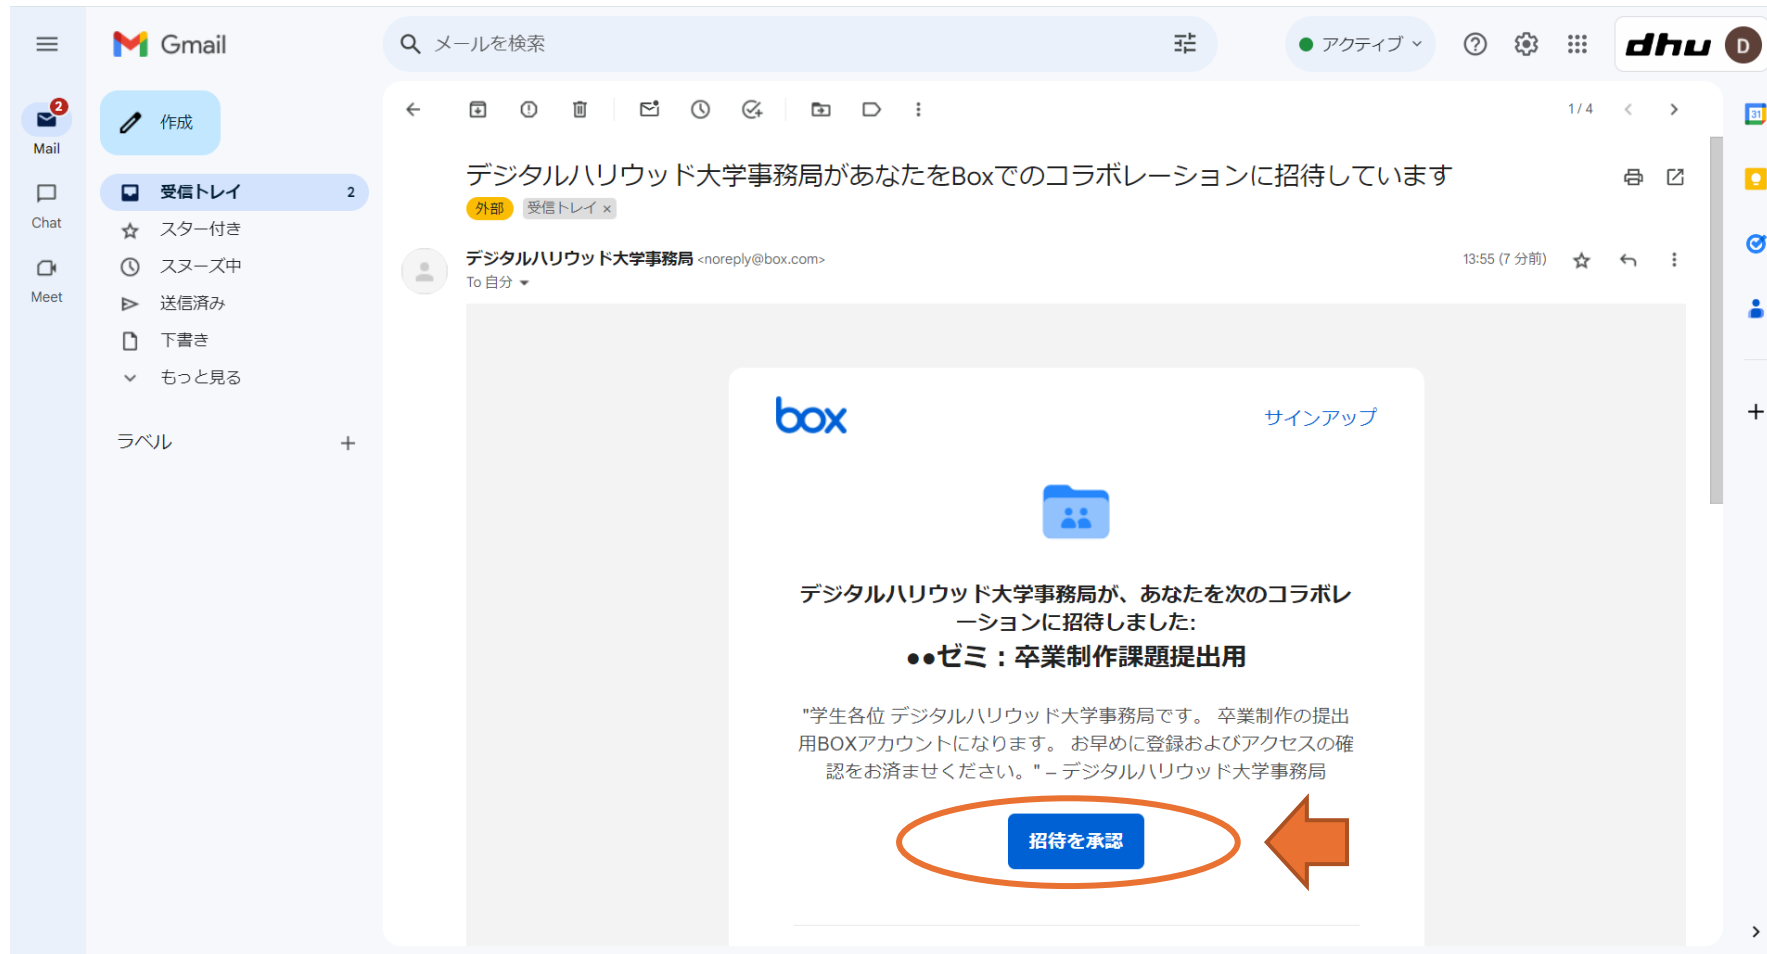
Gmail

メールを検索

アクティブ

dhu D

2
Mail

Chat

Meet

作成

受信トレイ 2

スター付き

スヌーズ中

送信済み

下書き

もっと見る

ラベル +

1 / 4

デジタルハリウッド大学事務局があなたをBoxでのコラボレーションに招待しています

外部 受信トレイ ×

デジタルハリウッド大学事務局 <noreply@box.com>

To 自分

13:55 (7 分前)

box

サインアップ

デジタルハリウッド大学事務局が、あなたを次のコラボレーションに招待しました:

●●ゼミ：卒業制作課題提出用

"学生各位 デジタルハリウッド大学事務局です。 卒業制作の提出用BOXアカウントになります。 お早めに登録およびアクセスの確認をお済ませください。" – デジタルハリウッド大学事務局

招待を承認